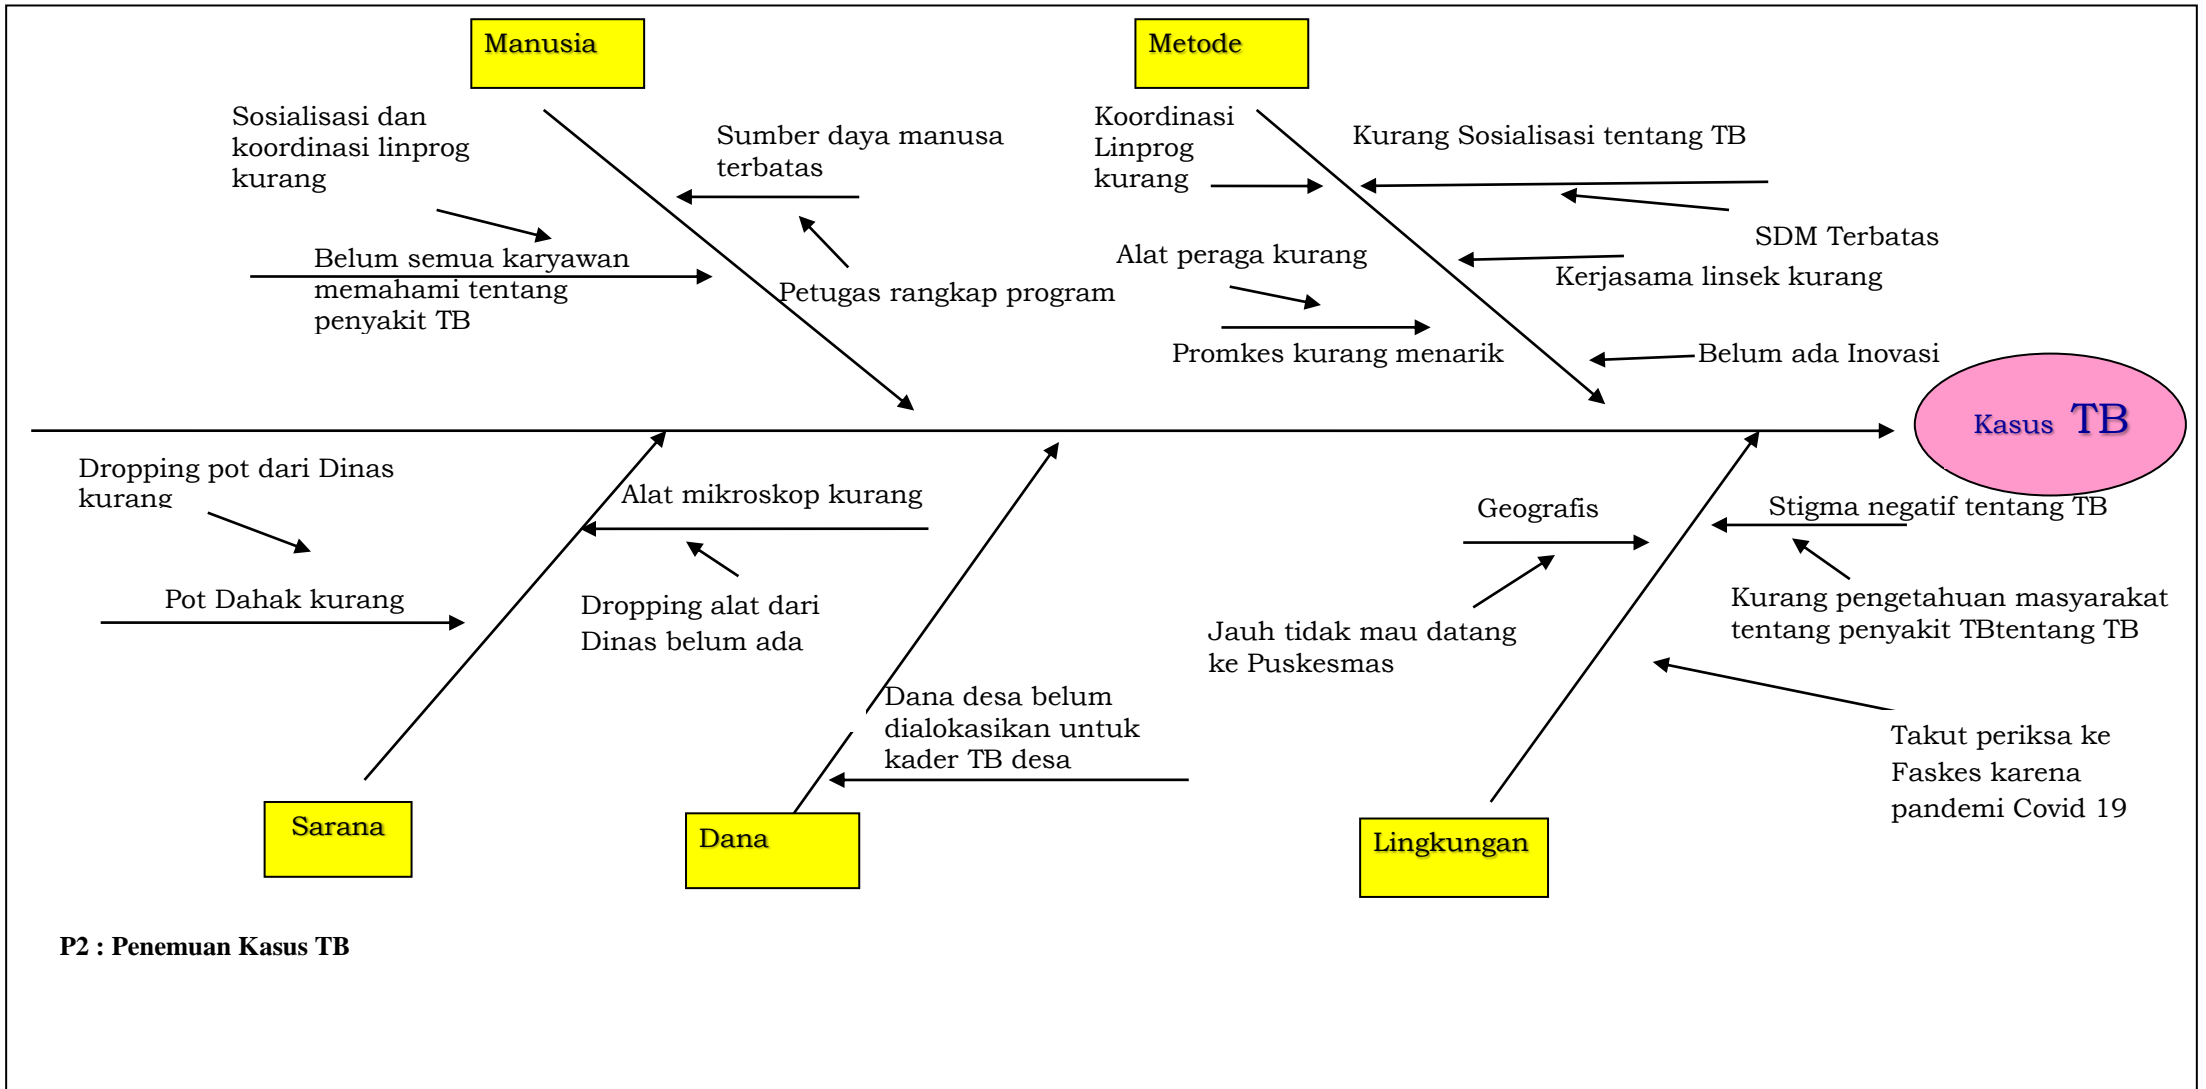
Manusia

Sosialisasi dan koordinasi linprog kurang

Sumber daya manusa terbatas

Belum semua karyawan memahami tentang penyakit TB

Petugas rangkap program

Metode

Koordinasi Linprog kurang

Kurang Sosialisasi tentang TB

SDM Terbatas

Alat peraga kurang

Kerjasama linsek kurang

Promkes kurang menarik

Belum ada Inovasi

Kasus TB

Dropping pot dari Dinas kurang

Alat mikroskop kurang

Pot Dahak kurang

Dropping alat dari Dinas belum ada

Dana desa belum dialokasikan untuk kader TB desa

Geografis

Stigma negatif tentang TB

Jauh tidak mau datang ke Puskesmas

Kurang pengetahuan masyarakat tentang penyakit TBtentang TB

Takut periksa ke Faskes karena pandemi Covid 19

Sarana

Dana

Lingkungan

P2 : Penemuan Kasus TB